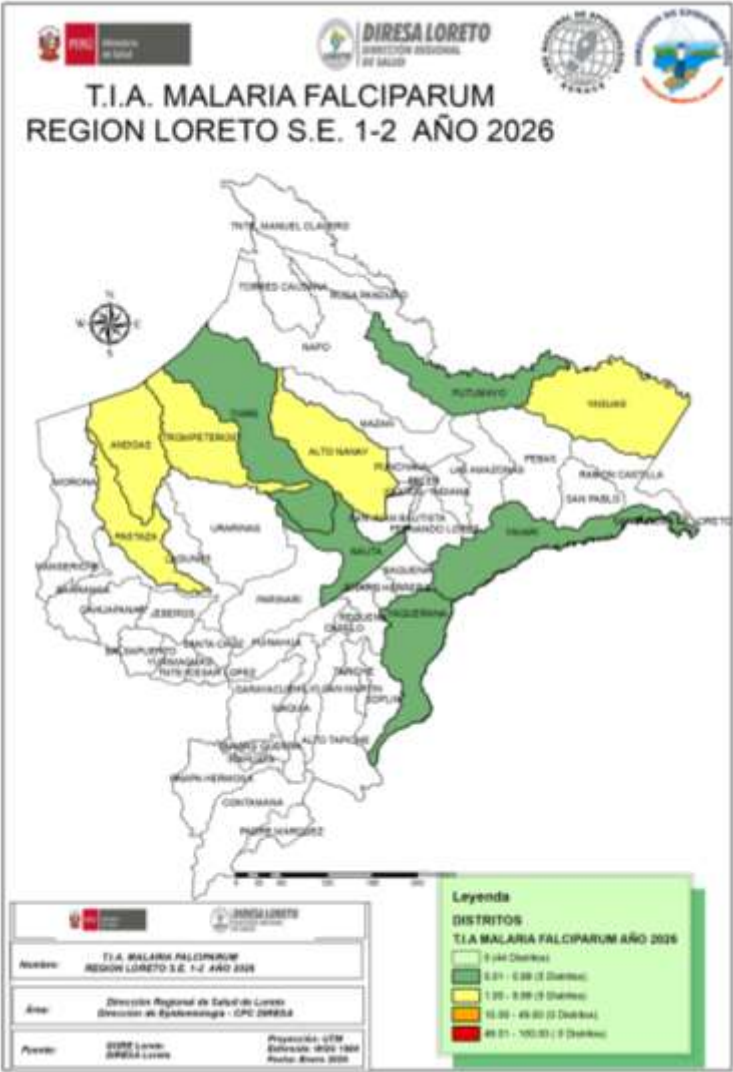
PERÚ Ministerio de Salud

DIRESA LORETO
DIRECCIÓN REGIONAL DE SALUD

T.I.A. MALARIA FALCIPARUM
REGION LORETO S.E. 1-2 AÑO 2026

TNTE. MANUEL CLAVERO
TORRES CAUSANA
ROSA PANDURO
NAPO
PUTUMAYO
YAGUAS
ANDOAS
TROMPETEROS
TIGRE
ALTO NANAY
MAZAN
PUNCHANA
LAS AMAZONAS
PEBAS
RAMON CASTILLA
SAN PABLO
YAVARI
MORONA
PASTAZA
URARINAS
NAUTA
IQUITOS
BELEN
INDIANA
SAN JUAN BAUTISTA
FERNANDO LORES
MANSERICHE
BARRANCA
CAHUAPANAS
LAGUNAS
JEBEROS
PARINARI
REQUENA
EMILIO SAN MARTIN
CAPELO
YAQUERANA
SANTA CRUZ
PUINAHUA
BALSAPUERTO
YURIMAGUAS
TNTE. CESAR LOPEZ
SARAYACU
SOPLIN
TAPICHE
MAQUIA
ALTO TAPICHE
VARGAS GUERRA
PAMPA HERMOSA
CONTAMANA
PADRE MARQUEZ
INAHUAYA
LORETO

N
W E
S

Leyenda
DISTRITOS
T.I.A MALARIA FALCIPARUM AÑO 2026
0 (44 Distritos)
0.01 - 0.99 (5 Distritos)
1.00 - 9.99 (5 Distritos)
10.00 - 49.00 (0 Distritos)
49.01 - 100.00 ( 0 Distritos)

DIRESA LORETO

Nombre: T.I.A. MALARIA FALCIPARUM REGION LORETO S.E. 1-2 AÑO 2026

Área: Dirección Regional de Salud de Loreto
Dirección de Epidemiología - CPC DIRESA

Fuente: DIRE Loreto DIRESA Loreto

Proyección: UTM
Datum: WGS 1984
Fecha: Enero 2026